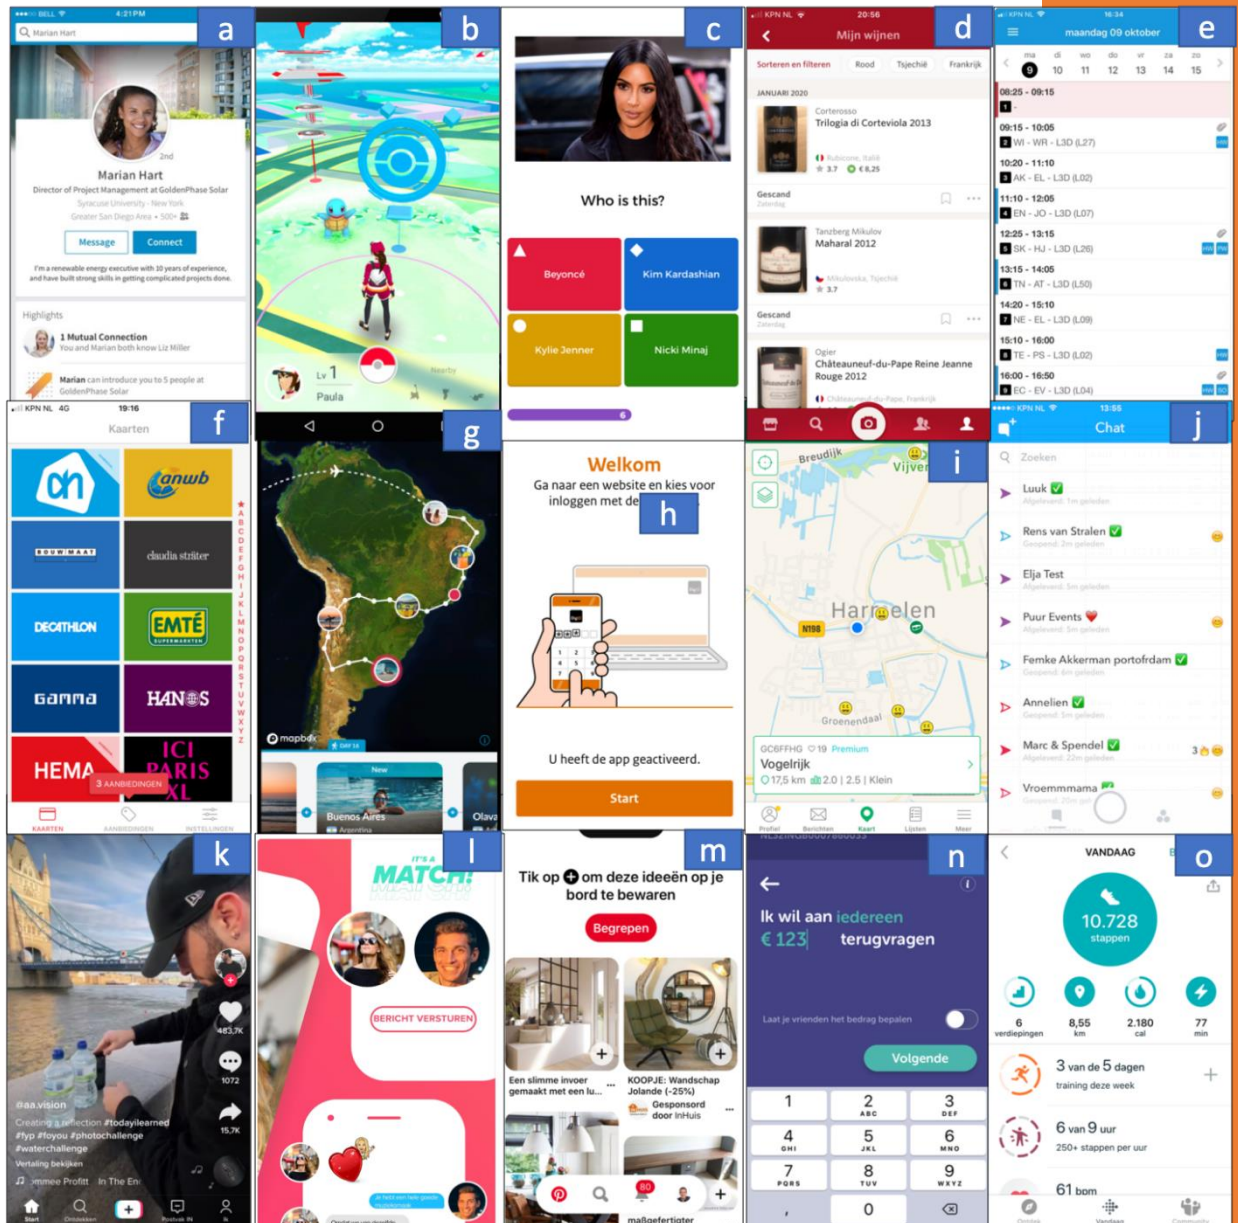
a

BELL 4:21 PM

Marian Hart

2nd

Marian Hart

Director of Project Management at GoldenPhase Solar

Syracuse University · New York

Greater San Diego Area · 500+

Message Connect

I'm a renewable energy executive with 10 years of experience, and have built strong skills in getting complicated projects done.

Highlights

1 Mutual Connection

You and Marian both know Liz Miller

Marian can introduce you to 5 people at GoldenPhase Solar

b

Lv 1

Paula

Nearby

c

Who is this?

Beyoncé

Kim Kardashian

Kylie Jenner

Nicki Minaj

6

d

KPN NL 20:56

Mijn wijnen

Sorteren en filteren Rood Tsjechië Frankrijk

JANUARI 2020

Corteross0

Trilogia di Corteviola 2013

Rubicone, Italië

3.7 € 8,25

Gescand

Zaterdag

Tanzberg Mikulov

Maharal 2012

Mikulovska, Tsjechië

3.7

Gescand

Zaterdag

Ogier

Châteauneuf-du-Pape Reine Jeanne Rouge 2012

Châteauneuf-du-Pape, Frankrijk

e

KPN NL 16:34

maandag 09 oktober

ma di wo do vr za zo

9 10 11 12 13 14 15

08:25 - 09:15

1 -

09:15 - 10:05

2 WI - WR - L3D (L27)

10:20 - 11:10

3 AK - EL - L3D (L02)

11:10 - 12:05

4 EN - JO - L3D (L07)

12:25 - 13:15

5 SK - HJ - L3D (L26)

13:15 - 14:05

6 TN - AT - L3D (L50)

14:20 - 15:10

7 NE - EL - L3D (L09)

15:10 - 16:00

8 TE - PS - L3D (L02)

16:00 - 16:50

9 EC - EV - L3D (L04)

f

KPN NL 4G 19:16

Kaarten

ah

anwb

BOUWMAAT

claudia sträter

DECATHLON

EMTÉ SUPERMARKTEN

GAMMA

HANOS

HEMA

3 AANBIEDINGEN

ICI PARIS XL

KAARTEN AANBIEDINGEN INSTELLINGEN

g

mapbox

DAY 56

New

Buenos Aires

Argentina

Olava

h

Welkom

Ga naar een website en kies voor inloggen met de

U heeft de app geactiveerd.

Start

i

Breudijk

Vijver

Harmelen

N198

Groenendaal

GC6FFHG 19 Premium

Vogelrijk

17,5 km 2.0 | 2.5 | Klein

Profiel Berichten Kaart Lijsten Meer

j

KPN NL 13:55

Chat

Zoeken

Luuk

Afgeleverd: 1m geleden

Rens van Stralen

Geopend: 2m geleden

Elja Test

Afgeleverd: 5m geleden

Puur Events

Afgeleverd: 5m geleden

Femke Akkerman portofrdam

Geopend: 6m geleden

Annelien

Geopend: 5m geleden

Marc & Spendel

Afgeleverd: 22m geleden

Vroemmmama

Geopend: 20m geleden

k

@aa.vision

Creating a reflection #todayilearned #fyp #foryou #photochallenge #waterchallenge

Vertaling bekijken

ommee Profitt In The En

483,7K

1072

15,7K

Start Ontdekken Postvak IN Ik

l

IT'S A MATCH!

BERICHT VERSTUREN

m

Tik op + om deze ideeën op je bord te bewaren

Begrepen

Een slimme invoer gemaakt met een lu...

KOOPJE: Wandschap Jolande (-25%)

Gesponsord door InHuis

80

maßgefertigter

n

Ik wil aan iedereen

€ 123 terugvragen

Laat je vrienden het bedrag bepalen

Volgende

1 2 ABC 3 DEF

4 GHI 5 JKL 6 MNO

7 PQRS 8 TUV 9 WXYZ

0

o

VANDAAG

10.728 stappen

6 verdiepingen

8,55 km

2.180 cal

77 min

3 van de 5 dagen

training deze week

6 van 9 uur

250+ stappen per uur

61 bpm

Vandaag Community